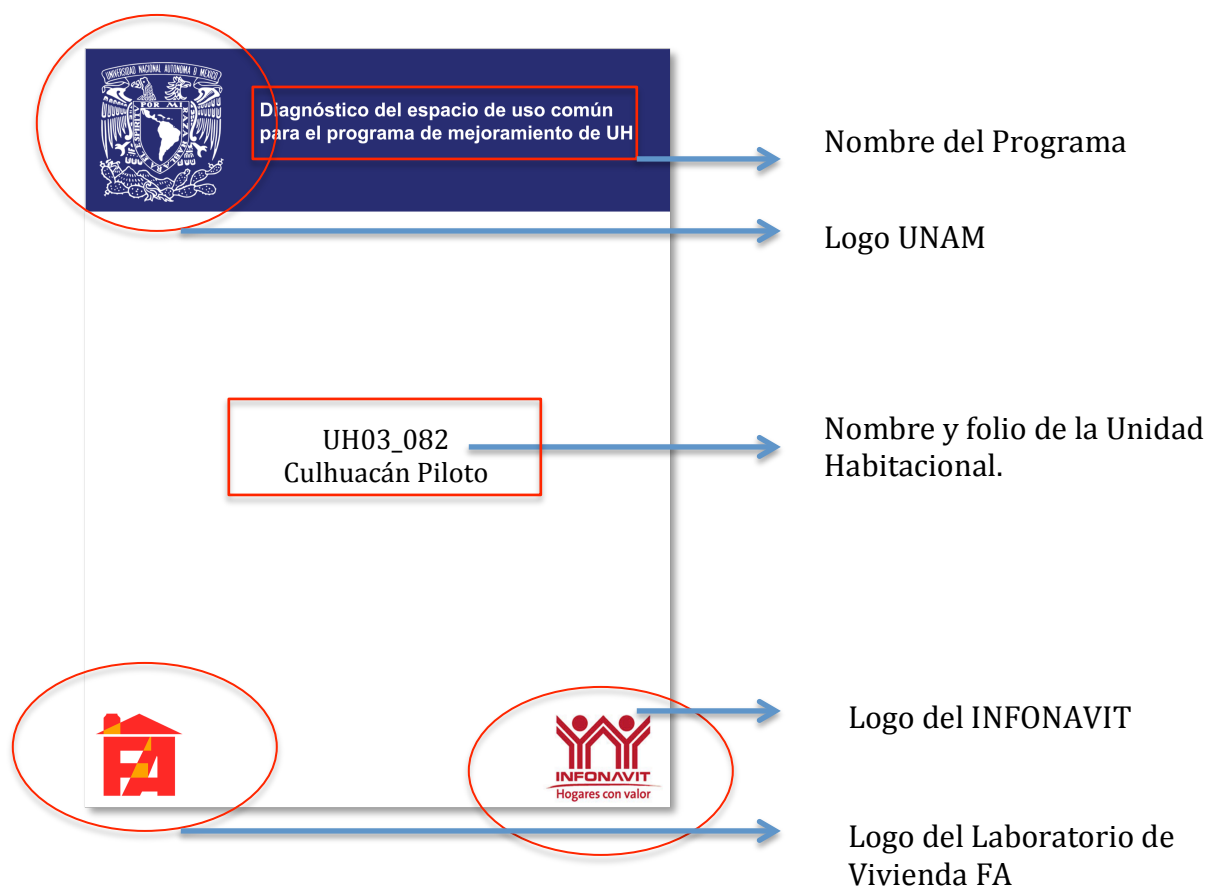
UNIVERSIDAD NACIONAL AUTÓNOMA DE MÉXICO
POR MI RAZA HABLARÁ EL ESPÍRITU

Diagnóstico del espacio de uso común para el programa de mejoramiento de UH

Nombre del Programa

Logo UNAM

UH03_082
Culhuacán Piloto

Nombre y folio de la Unidad Habitacional.

FA

INFONAVIT
Hogares con valor

Logo del INFONAVIT

Logo del Laboratorio de Vivienda FA